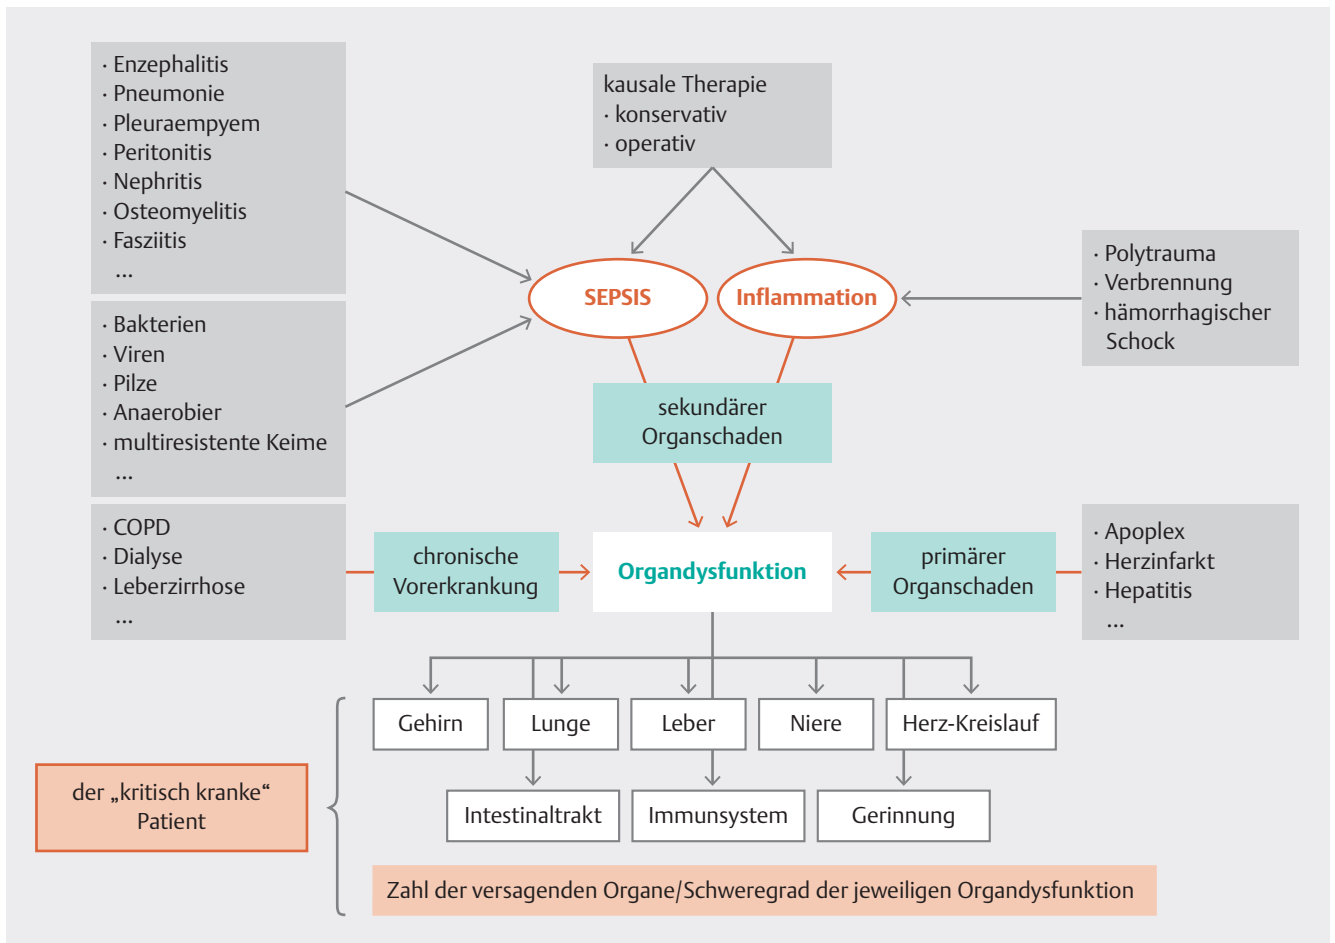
· Enzephalitis
· Pneumonie
· Pleuraempyem
· Peritonitis
· Nephritis
· Osteomyelitis
· Fasziitis
...

kausale Therapie
· konservativ
· operativ

· Bakterien
· Viren
· Pilze
· Anaerobier
· multiresistente Keime
...

SEPSIS

Inflammation

· Polytrauma
· Verbrennung
· hämorrhagischer Schock

sekundärer Organschaden

· COPD
· Dialyse
· Leberzirrhose
...

chronische Vorerkrankung

Organdysfunktion

primärer Organschaden

· Apoplex
· Herzinfarkt
· Hepatitis
...

Gehirn

Lunge

Leber

Niere

Herz-Kreislauf

der „kritisch kranke“ Patient

Intestinaltrakt

Immunsystem

Gerinnung

Zahl der versagenden Organe/Schweregrad der jeweiligen Organdysfunktion